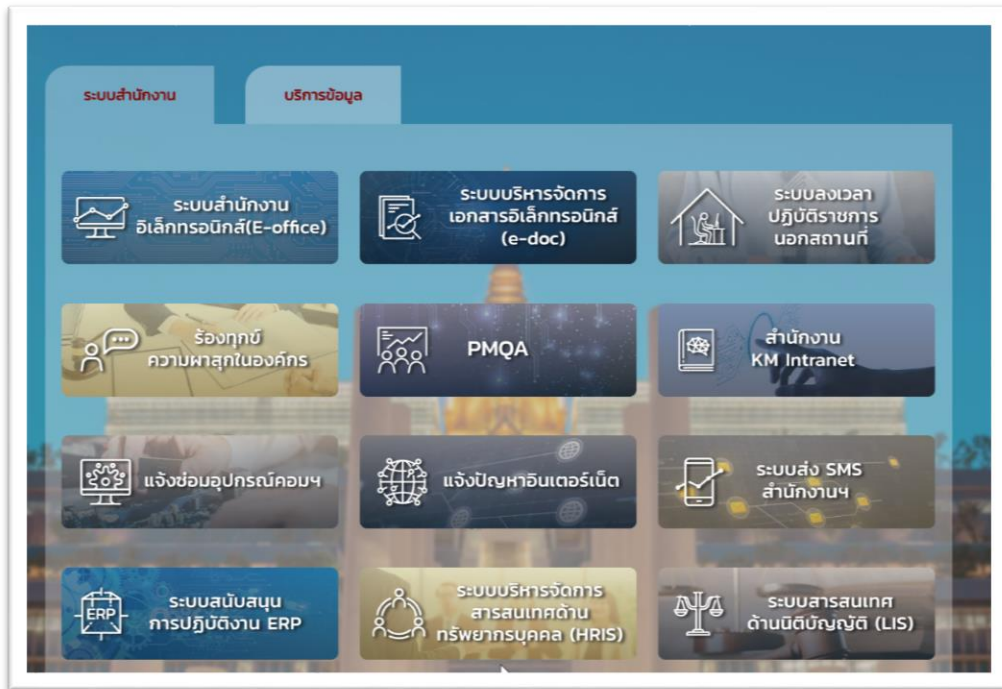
ระบบสำนักงาน

บริการข้อมูล

ระบบสำนักงาน อิเล็กทรอนิกส์(E-office)

ระบบบริหารจัดการ เอกสารอิเล็กทรอนิกส์ (e-doc)

ระบบลงเวลา ปฏิบัติราชการ นอกสถานที่

ร้องทุกข์ ความผาสุกในองค์กร

PMQA

สำนักงาน KM Intranet

แจ้งซ่อมอุปกรณ์คอมฯ

แจ้งปัญหาอินเตอร์เน็ต

ระบบส่ง SMS สำนักงานฯ

ERP

ระบบสนับสนุน การปฏิบัติงาน ERP

ระบบบริหารจัดการ สารสนเทศด้าน ทรัพยากรบุคคล (HRIS)

ระบบสารสนเทศ ด้านนิติบัญญัติ (LIS)